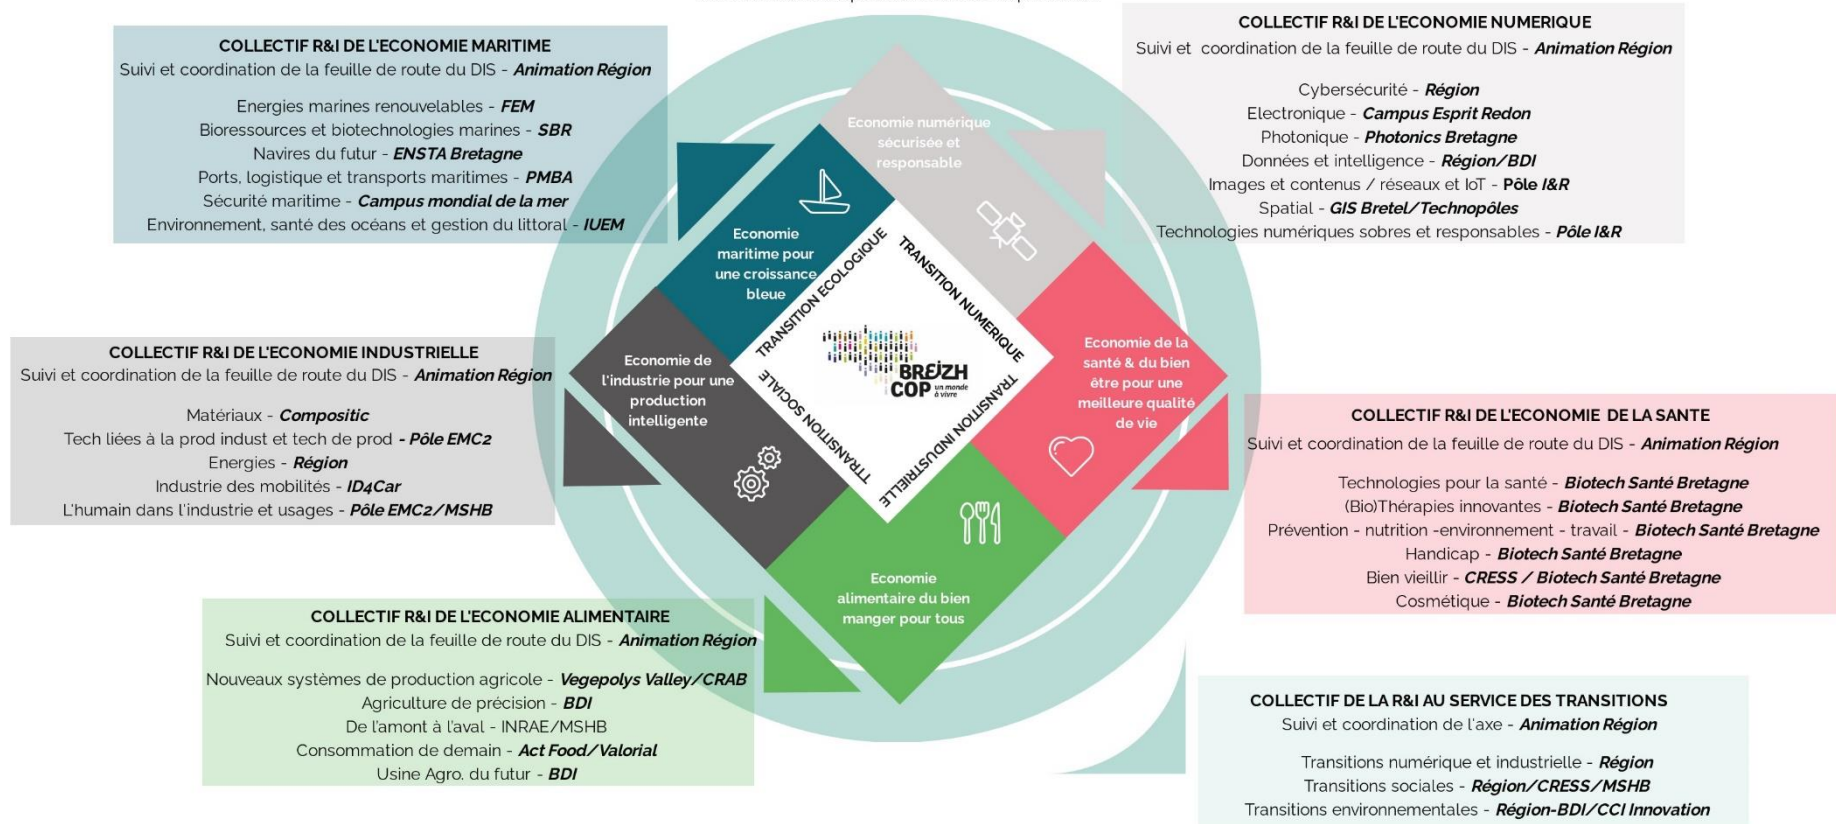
COLLECTIF R&I DE L'ECONOMIE MARITIME
Suivi et coordination de la feuille de route du DIS - Animation Région

Energies marines renouvelables - FEM
Bioressources et biotechnologies marines - SBR
Navires du futur - ENSTA Bretagne
Ports, logistique et transports maritimes - PMBA
Sécurité maritime - Campus mondial de la mer
Environnement, santé des océans et gestion du littoral - IUEM

COLLECTIF R&I DE L'ECONOMIE NUMERIQUE
Suivi et coordination de la feuille de route du DIS - Animation Région

Cybersécurité - Région
Electronique - Campus Esprit Redon
Photonique - Photonics Bretagne
Données et intelligence - Région/BDI
Images et contenus / réseaux et IoT - Pôle I&R
Spatial - GIS Bretel/Technopôles
Technologies numériques sobres et responsables - Pôle I&R

Economie numérique sécurisée et responsable

Economie maritime pour une croissance bleue

TRANSITION ECOLOGIQUE

TRANSITION NUMERIQUE

BREIZH COP un monde à vivre

TRANSITION SOCIALE

TRANSITION INDUSTRIELLE

Economie de l'industrie pour une production intelligente

Economie de la santé & du bien être pour une meilleure qualité de vie

Economie alimentaire du bien manger pour tous

COLLECTIF R&I DE L'ECONOMIE INDUSTRIELLE
Suivi et coordination de la feuille de route du DIS - Animation Région

Matériaux - Compositic
Tech liées à la prod indust et tech de prod - Pôle EMC2
Energies - Région
Industrie des mobilités - ID4Car
L'humain dans l'industrie et usages - Pôle EMC2/MSHB

COLLECTIF R&I DE L'ECONOMIE DE LA SANTE
Suivi et coordination de la feuille de route du DIS - Animation Région

Technologies pour la santé - Biotech Santé Bretagne
(Bio)Thérapies innovantes - Biotech Santé Bretagne
Prévention - nutrition -environnement - travail - Biotech Santé Bretagne
Handicap - Biotech Santé Bretagne
Bien vieillir - CRESS / Biotech Santé Bretagne
Cosmétique - Biotech Santé Bretagne

COLLECTIF R&I DE L'ECONOMIE ALIMENTAIRE
Suivi et coordination de la feuille de route du DIS - Animation Région

Nouveaux systèmes de production agricole - Vegepolys Valley/CRAB
Agriculture de précision - BDI
De l'amont à l'aval - INRAE/MSHB
Consommation de demain - Act Food/Valorial
Usine Agro. du futur - BDI

COLLECTIF DE LA R&I AU SERVICE DES TRANSITIONS
Suivi et coordination de l'axe - Animation Région

Transitions numérique et industrielle - Région
Transitions sociales - Région/CRESS/MSHB
Transitions environnementales - Région-BDI/CCI Innovation